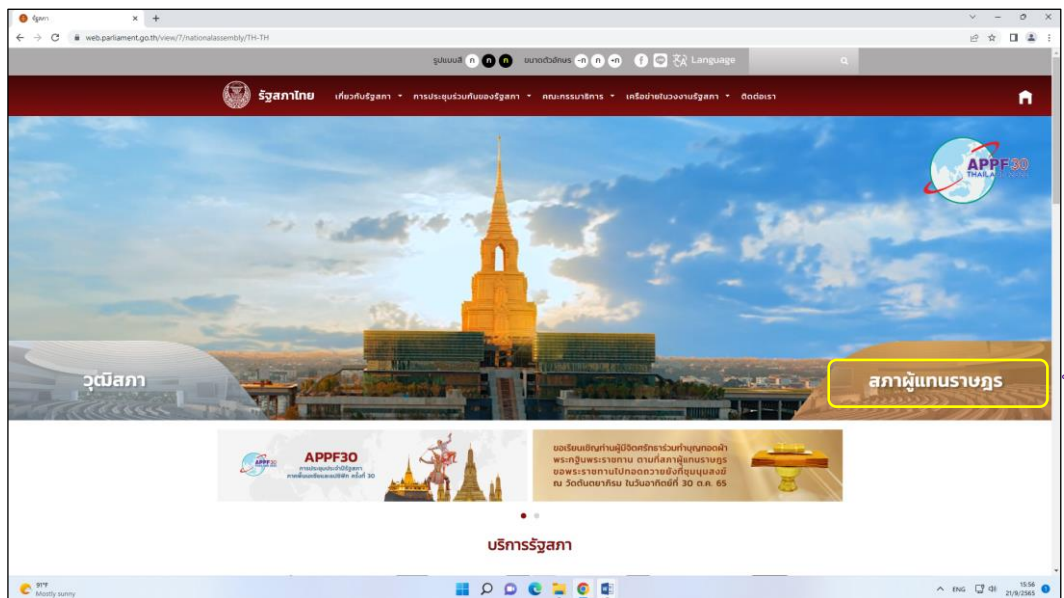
รัฐสภา
web.parliament.go.th/view/7/nationalassembly/TH-TH

รูปแบบสี ก ก ก ขนาดตัวอักษร -ก ก +ก Language

รัฐสภาไทย เกี่ยวกับรัฐสภา การประชุมร่วมกันของรัฐสภา คณะกรรมาธิการ เครือข่ายในวงงานรัฐสภา ติดต่อเรา

APPF30 THAILAND

วุฒิสภา

สภาผู้แทนราษฎร

APPF30
การประชุมประจำปีรัฐสภาภาคพื้นเอเชียแปซิฟิก ครั้งที่ 30

ขอเรียนเชิญท่านผู้มีจิตศรัทธาร่วมทำบุญทอดผ้าพระกฐินพระราชทาน ตามที่สภาผู้แทนราษฎรขอพระราชทานไปทอดถวายยังที่ชุมนุมสงฆ์ ณ วัดต้นตยาภิรม ในวันอาทิตย์ที่ 30 ต.ค. 65

บริการรัฐสภา

91°F
Mostly sunny

ENG
15:56
21/9/2565